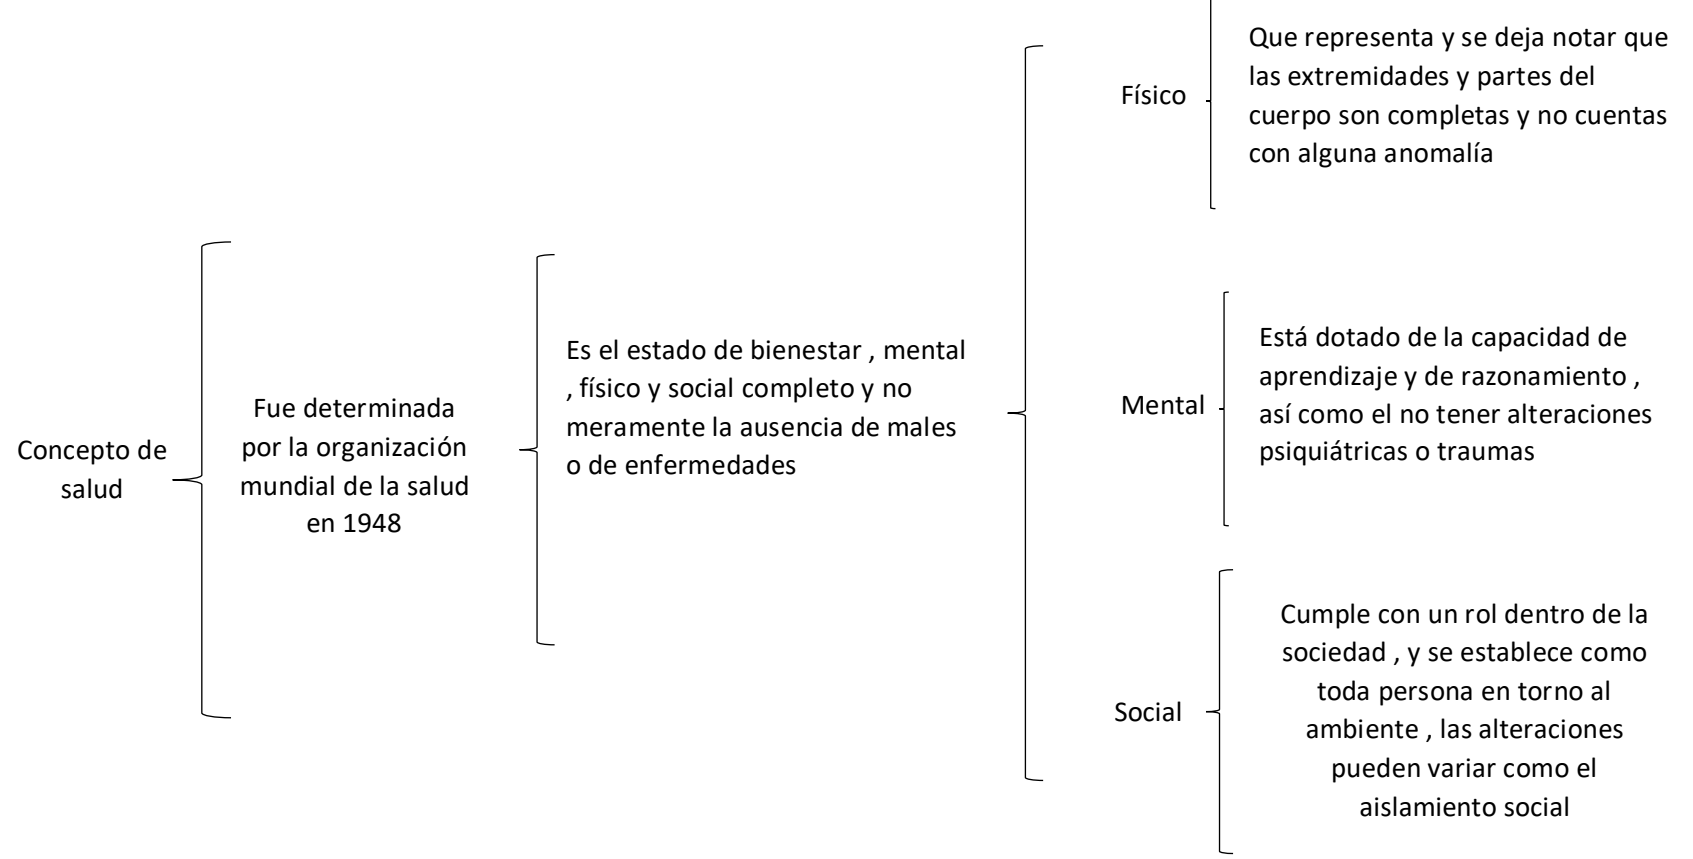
Concepto de salud

Fue determinada por la organización mundial de la salud en 1948

Es el estado de bienestar , mental , físico y social completo y no meramente la ausencia de males o de enfermedades

Físico

Que representa y se deja notar que las extremidades y partes del cuerpo son completas y no cuentas con alguna anomalía

Mental

Está dotado de la capacidad de aprendizaje y de razonamiento , así como el no tener alteraciones psiquiátricas o traumas

Social

Cumple con un rol dentro de la sociedad , y se establece como toda persona en torno al ambiente , las alteraciones pueden variar como el aislamiento social